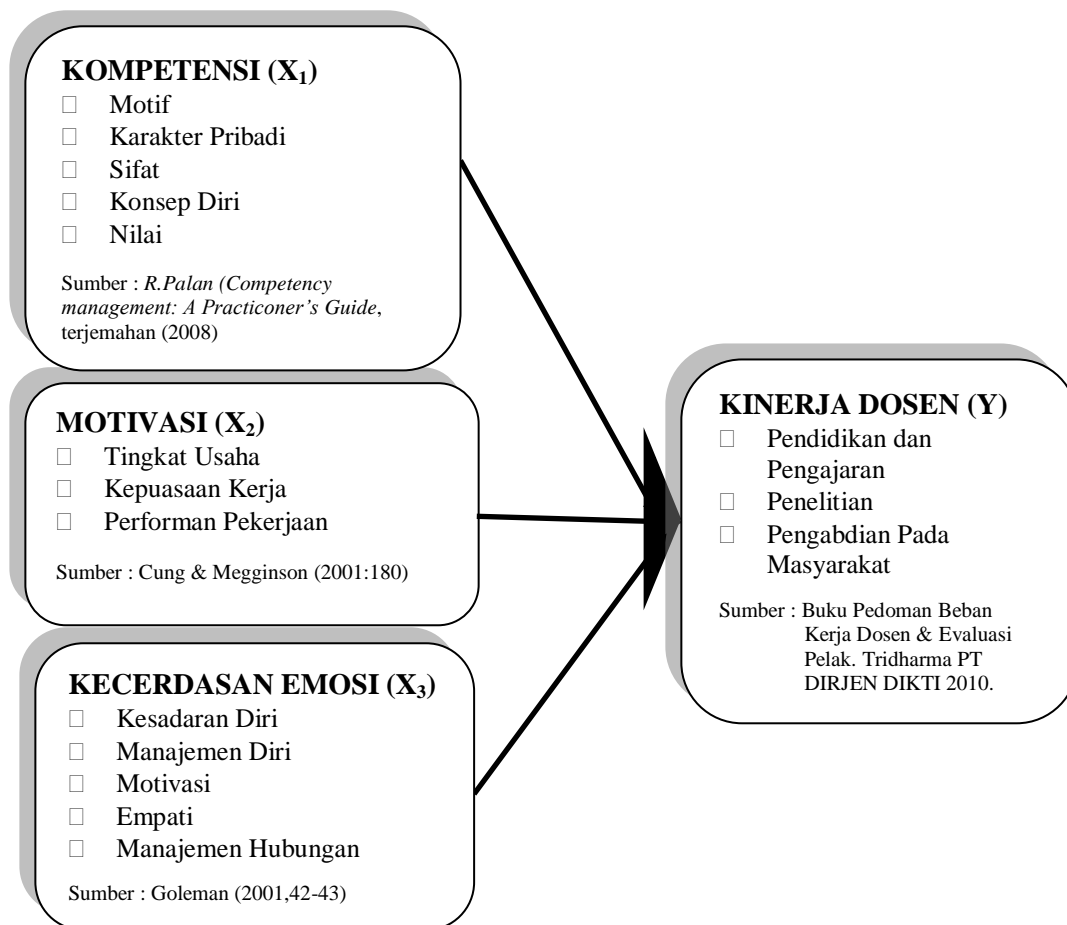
KOMPETENSI ($X_1$)
□ Motif
□ Karakter Pribadi
□ Sifat
□ Konsep Diri
□ Nilai

Sumber : *R.Palan (Competency management: A Practiconer's Guide*, terjemahan (2008)

MOTIVASI ($X_2$)
□ Tingkat Usaha
□ Kepuasaan Kerja
□ Performan Pekerjaan

Sumber : Cung & Megginson (2001:180)

KECERDASAN EMOSI ($X_3$)
□ Kesadaran Diri
□ Manajemen Diri
□ Motivasi
□ Empati
□ Manajemen Hubungan

Sumber : Goleman (2001,42-43)

KINERJA DOSEN (Y)
□ Pendidikan dan Pengajaran
□ Penelitian
□ Pengabdian Pada Masyarakat

Sumber : Buku Pedoman Beban Kerja Dosen & Evaluasi Pelak. Tridharma PT DIRJEN DIKTI 2010.